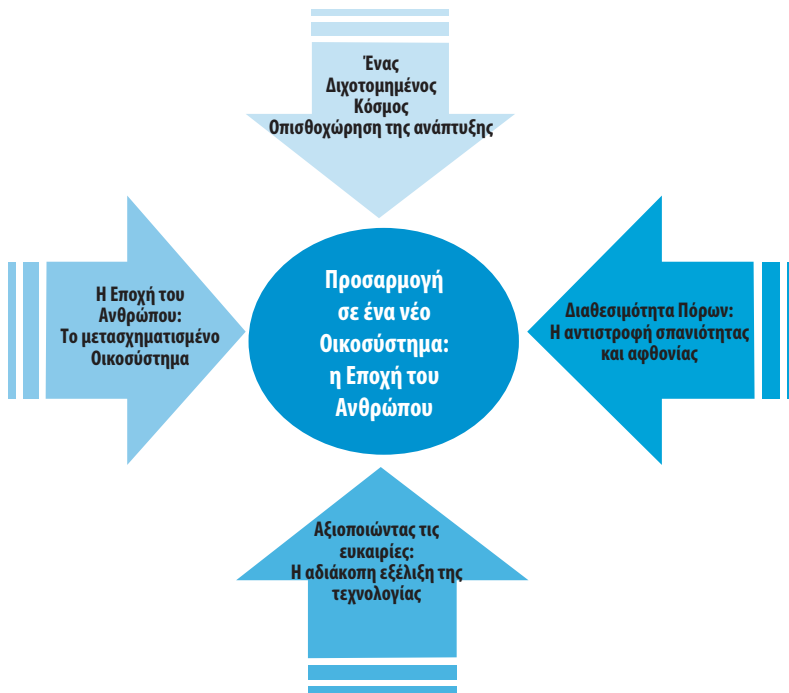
Ένας Διχοτομημένος Κόσμος
Οπισθοχώρηση της ανάπτυξης

Η Εποχή του Ανθρώπου:
Το μετασχηματισμένο Οικοσύστημα

Προσαρμογή σε ένα νέο Οικοσύστημα: η Εποχή του Ανθρώπου

Διαθεσιμότητα Πόρων:
Η αντιστροφή σπανιότητας και αφθονίας

Αξιοποιώντας τις ευκαιρίες:
Η αδιάκοπη εξέλιξη της τεχνολογίας